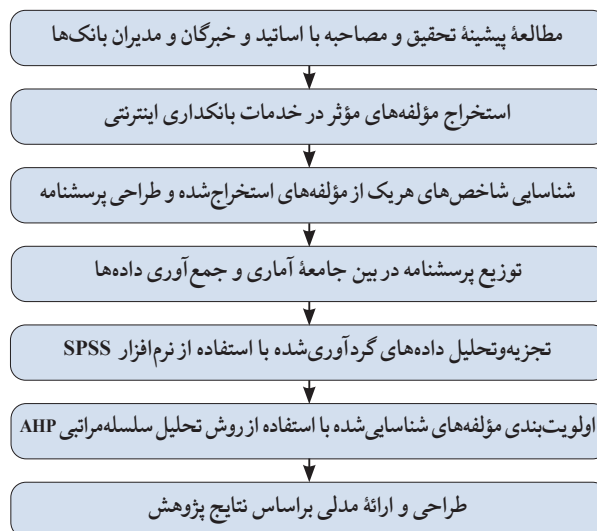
مطالعهٔ پیشینهٔ تحقیق و مصاحبه با اساتید و خبرگان و مدیران بانک‌ها

استخراج مؤلفه‌های مؤثر در خدمات بانکداری اینترنتی

شناسایی شاخص‌های هریک از مؤلفه‌های استخراج‌شده و طراحی پرسشنامه

توزیع پرسشنامه در بین جامعهٔ آماری و جمع‌آوری داده‌ها

تجزیه‌وتحلیل داده‌های گردآوری‌شده با استفاده از نرم‌افزار SPSS

اولویت‌بندی مؤلفه‌های شناسایی‌شده با استفاده از روش تحلیل سلسله‌مراتبی AHP

طراحی و ارائهٔ مدلی براساس نتایج پژوهش